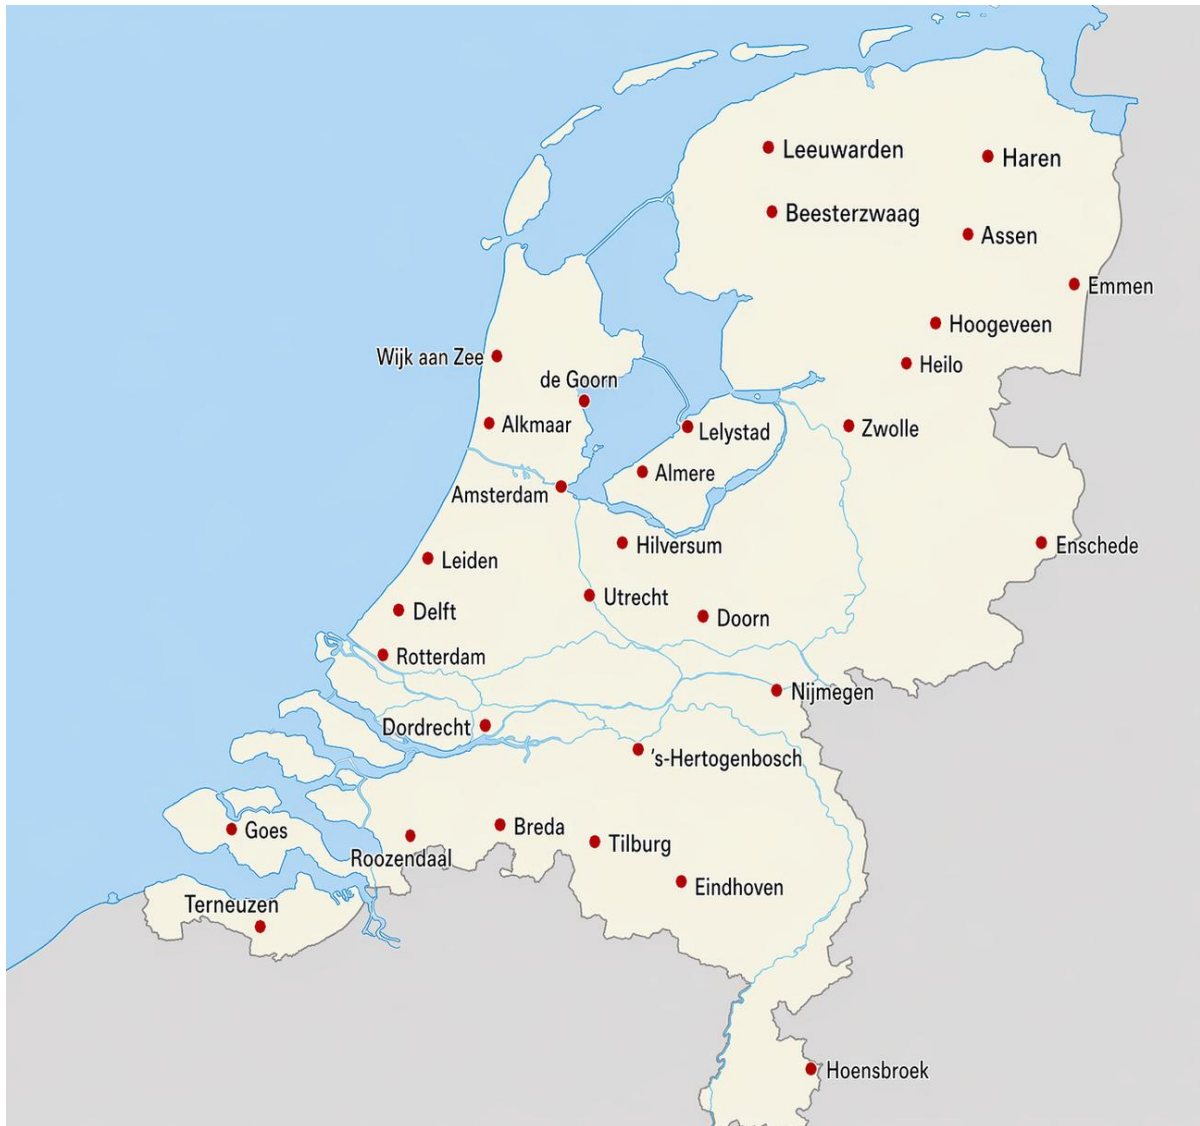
Leeuwarden
Haren
Beesterzwaag
Assen
Emmen
Hoogeveen
Heilo
Wijk aan Zee
de Goorn
Alkmaar
Lelystad
Zwolle
Almere
Amsterdam
Hilversum
Enschede
Leiden
Utrecht
Delft
Doorn
Rotterdam
Nijmegen
Dordrecht
's-Hertogenbosch
Goes
Breda
Roozendaal
Tilburg
Eindhoven
Terneuzen
Hoensbroek